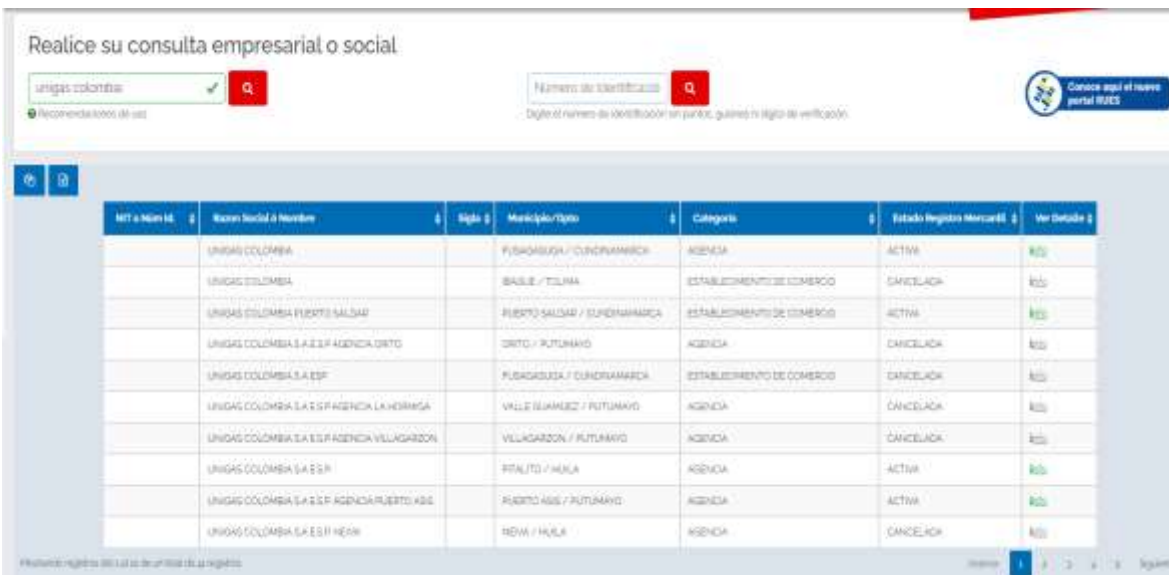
Realice su consulta empresarial o social

unigas colombia

Recomendaciones de uso

Numero de identificacion

Digite el numero de identificación sin puntos, guiones ni digito de verificación

Conoce aquí el nuevo portal RUES

| NIT o Núm Id. | Razon Social ó Nombre | Sigla | Municipio/Dpto | Categoria | Estado Registro Mercantil | Ver Detalle |
|---|---|---|---|---|---|---|
| | UNIGAS COLOMBIA | | FUSAGASUGA / CUNDINAMARCA | AGENCIA | ACTIVA | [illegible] |
| | UNIGAS COLOMBIA | | IBAGUE / TOLIMA | ESTABLECIMIENTO DE COMERCIO | CANCELADA | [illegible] |
| | UNIGAS COLOMBIA PUERTO SALGAR | | PUERTO SALGAR / CUNDINAMARCA | ESTABLECIMIENTO DE COMERCIO | ACTIVA | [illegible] |
| | UNIGAS COLOMBIA S.A E.S.P AGENCIA ORITO | | ORITO / PUTUMAYO | AGENCIA | CANCELADA | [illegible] |
| | UNIGAS COLOMBIA S.A ESP | | FUSAGASUGA / CUNDINAMARCA | ESTABLECIMIENTO DE COMERCIO | CANCELADA | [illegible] |
| | UNIGAS COLOMBIA S.A E.S.P AGENCIA LA HORMIGA | | VALLE GUAMUEZ / PUTUMAYO | AGENCIA | CANCELADA | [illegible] |
| | UNIGAS COLOMBIA S.A E.S.P AGENCIA VILLAGARZON | | VILLAGARZON / PUTUMAYO | AGENCIA | CANCELADA | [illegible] |
| | UNIGAS COLOMBIA S.A E.S.P. | | PITALITO / HUILA | AGENCIA | ACTIVA | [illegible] |
| | UNIGAS COLOMBIA S.A E.S.P AGENCIA PUERTO ASIS | | PUERTO ASIS / PUTUMAYO | AGENCIA | ACTIVA | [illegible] |
| | UNIGAS COLOMBIA S.A E.S.P NEIVA | | NEIVA / HUILA | AGENCIA | CANCELADA | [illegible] |

Mostrando registros del 1 al 10 de un total de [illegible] registros

Anterior 1 2 3 4 5 Siguiente